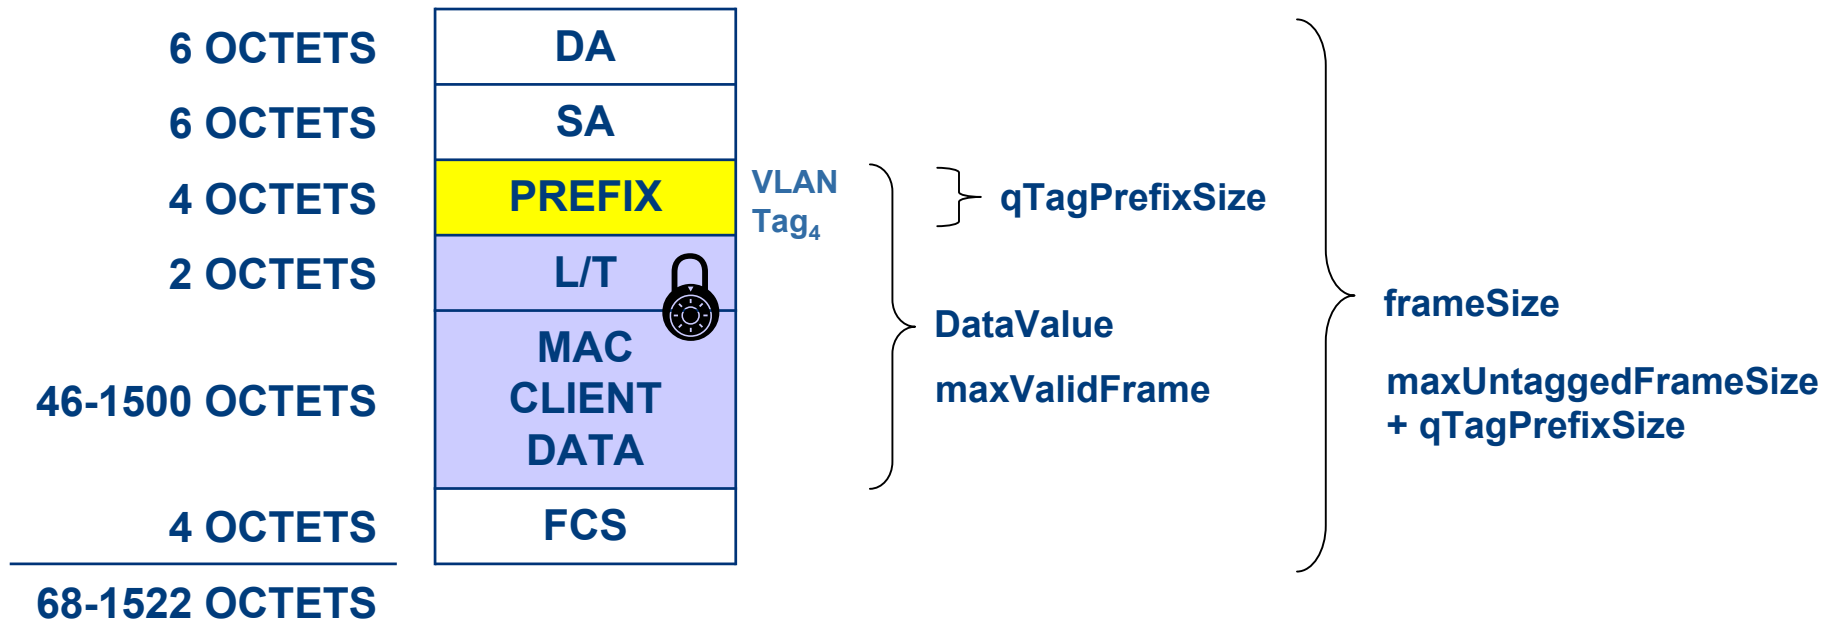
6 OCTETS
DA
6 OCTETS
SA
4 OCTETS
PREFIX
VLAN
Tag$_4$
qTagPrefixSize
2 OCTETS
L/T
46-1500 OCTETS
MAC CLIENT DATA
DataValue
maxValidFrame
frameSize
maxUntaggedFrameSize + qTagPrefixSize
4 OCTETS
FCS
68-1522 OCTETS